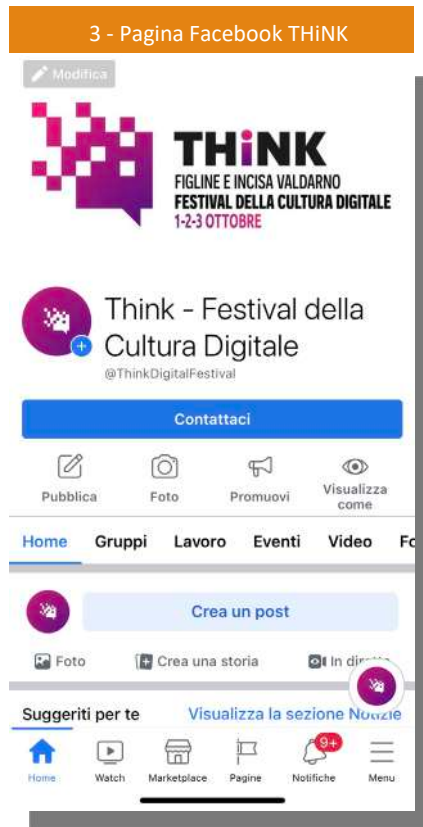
3 - Pagina Facebook THiNK

Modifica

THiNK
FIGLINE E INCISA VALDARNO
FESTIVAL DELLA CULTURA DIGITALE
1-2-3 OTTOBRE

Think - Festival della Cultura Digitale
@ThinkDigitalFestival

Contattaci

Pubblica
Foto
Promuovi
Visualizza come

Home
Gruppi
Lavoro
Eventi
Video
Fo

Crea un post

Foto
Crea una storia
In dir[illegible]

Suggeriti per te
Visualizza la sezione Notizie

Home
Watch
Marketplace
Pagine
9+
Notifiche
Menu